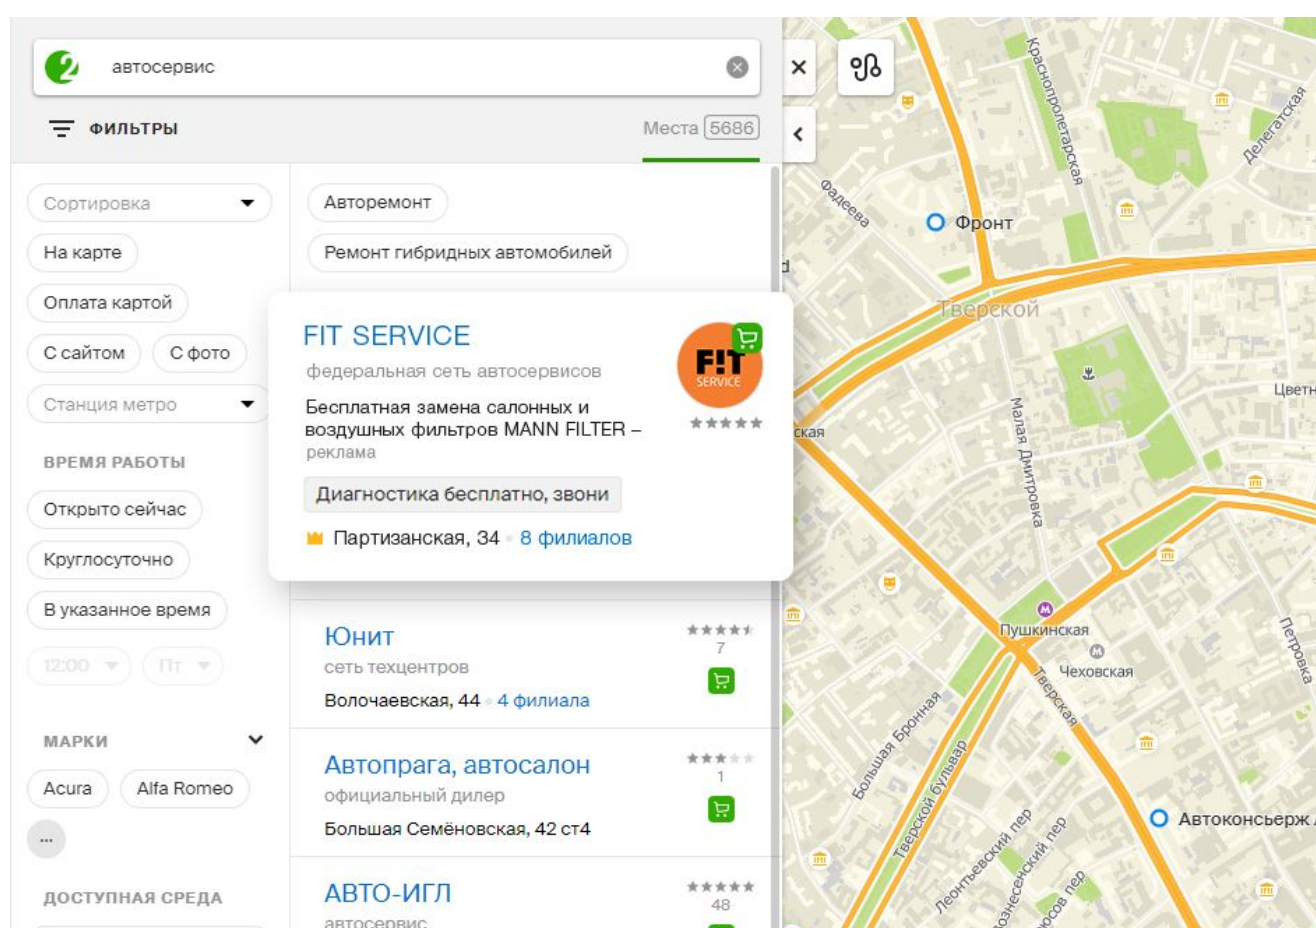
автосервис

ФИЛЬТРЫ

Места 5686

Сортировка

На карте

Оплата картой

С сайтом

С фото

Станция метро

ВРЕМЯ РАБОТЫ

Открыто сейчас

Круглосуточно

В указанное время

12:00

Пт

МАРКИ

Acura

Alfa Romeo

...

ДОСТУПНАЯ СРЕДА

Авторемонт

Ремонт гибридных автомобилей

FIT SERVICE

федеральная сеть автосервисов

Бесплатная замена салонных и воздушных фильтров MANN FILTER – реклама

Диагностика бесплатно, звони

Партизанская, 34 • 8 филиалов

F!T SERVICE

Юнит

сеть техцентров

Волочаевская, 44 • 4 филиала

7

Автопрага, автосалон

официальный дилер

Большая Семёновская, 42 ст4

1

АВТО-ИГЛ

автосервис

48

Краснопролетарская

Делегатская

Фадеева

Фронт

Тверской

Цветн

ская

Малая Дмитровка

Пушкинская

Чеховская

Тверская

Петровка

Большая Бронная

Тверской бульвар

Автоконсьерж

Леонтьевский пер

Вознесенский пер

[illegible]осов пер